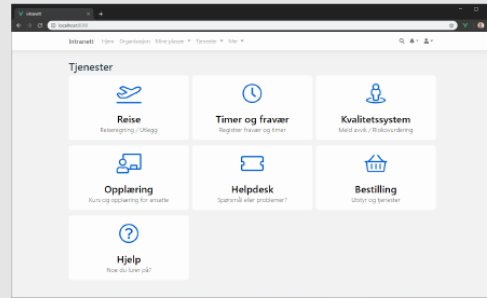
Intranett
localhost:8080
Intranett Hjem Organisasjon Mine sider ▾ Tjenester ▾ Mer ▾

Tjenester

Reise
Reiseregning / Utlegg

Timer og fravær
Registrer fravær og timer

Kvalitetssystem
Meld avvik / Risikovurdering

Opplæring
Kurs og opplæring for ansatte

Helpdesk
Spørsmål eller problemer?

Bestilling
Utstyr og tjenester

Hjelp
Noe du lurer på?